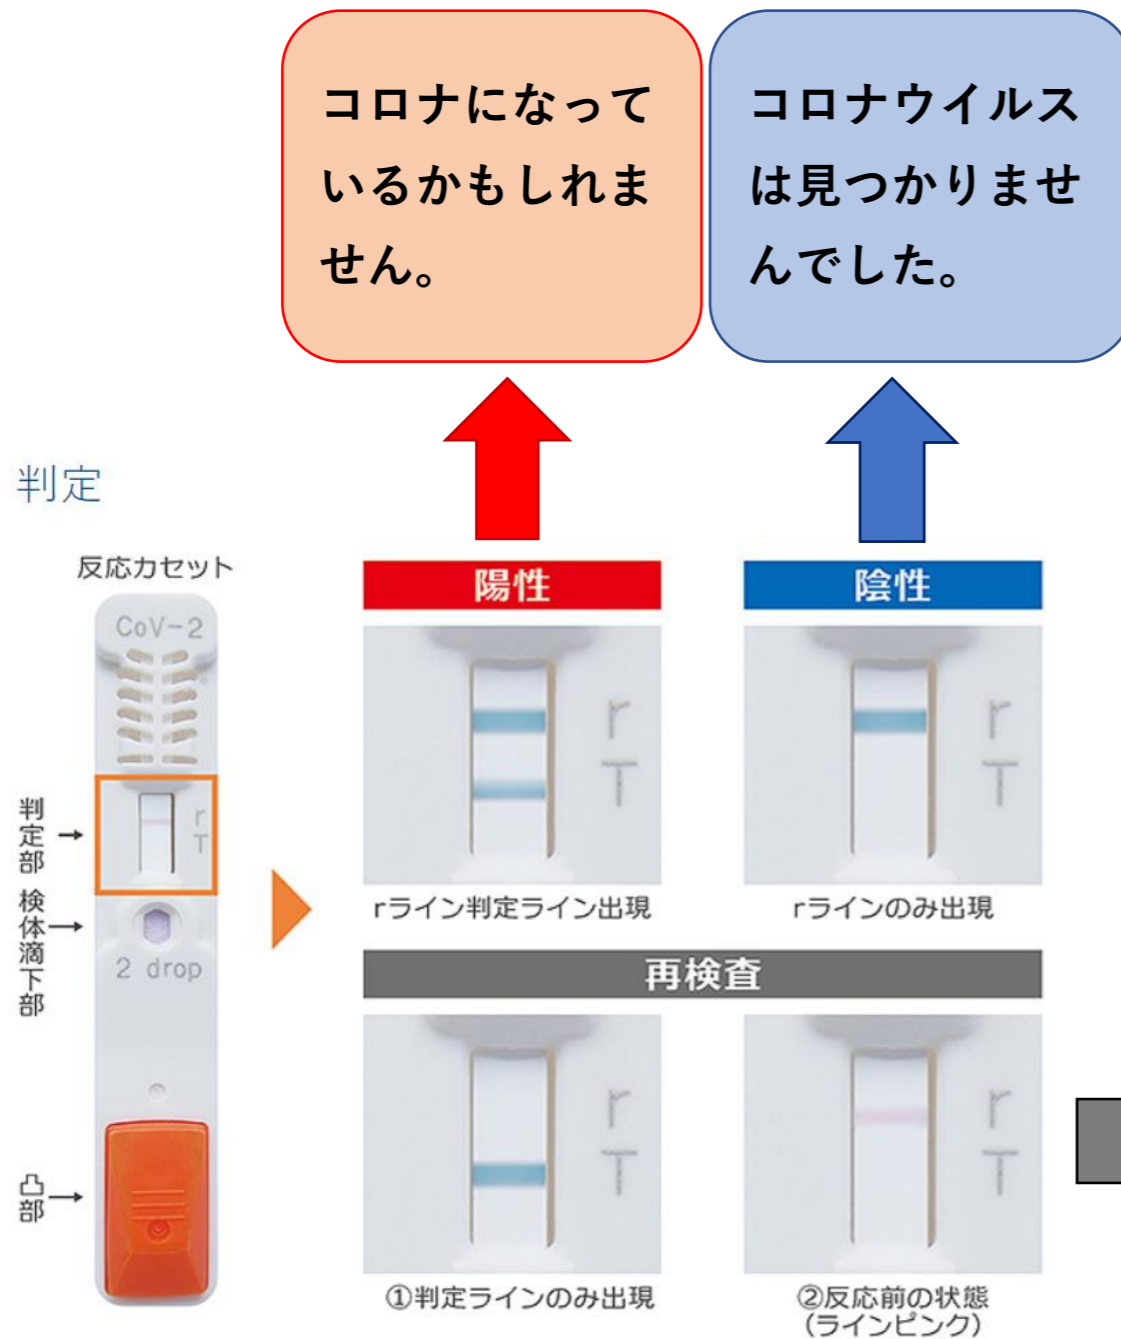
コロナになっているかもしれません。

コロナウイルスは見つかりませんでした。

判定

反応カセット

CoV-2

判定部

検体滴下部

2 drop

凸部

r
T

陽性

r
T

rライン判定ライン出現

陰性

r
T

rラインのみ出現

再検査

r
T

①判定ラインのみ出現

r
T

②反応前の状態
(ラインピンク)